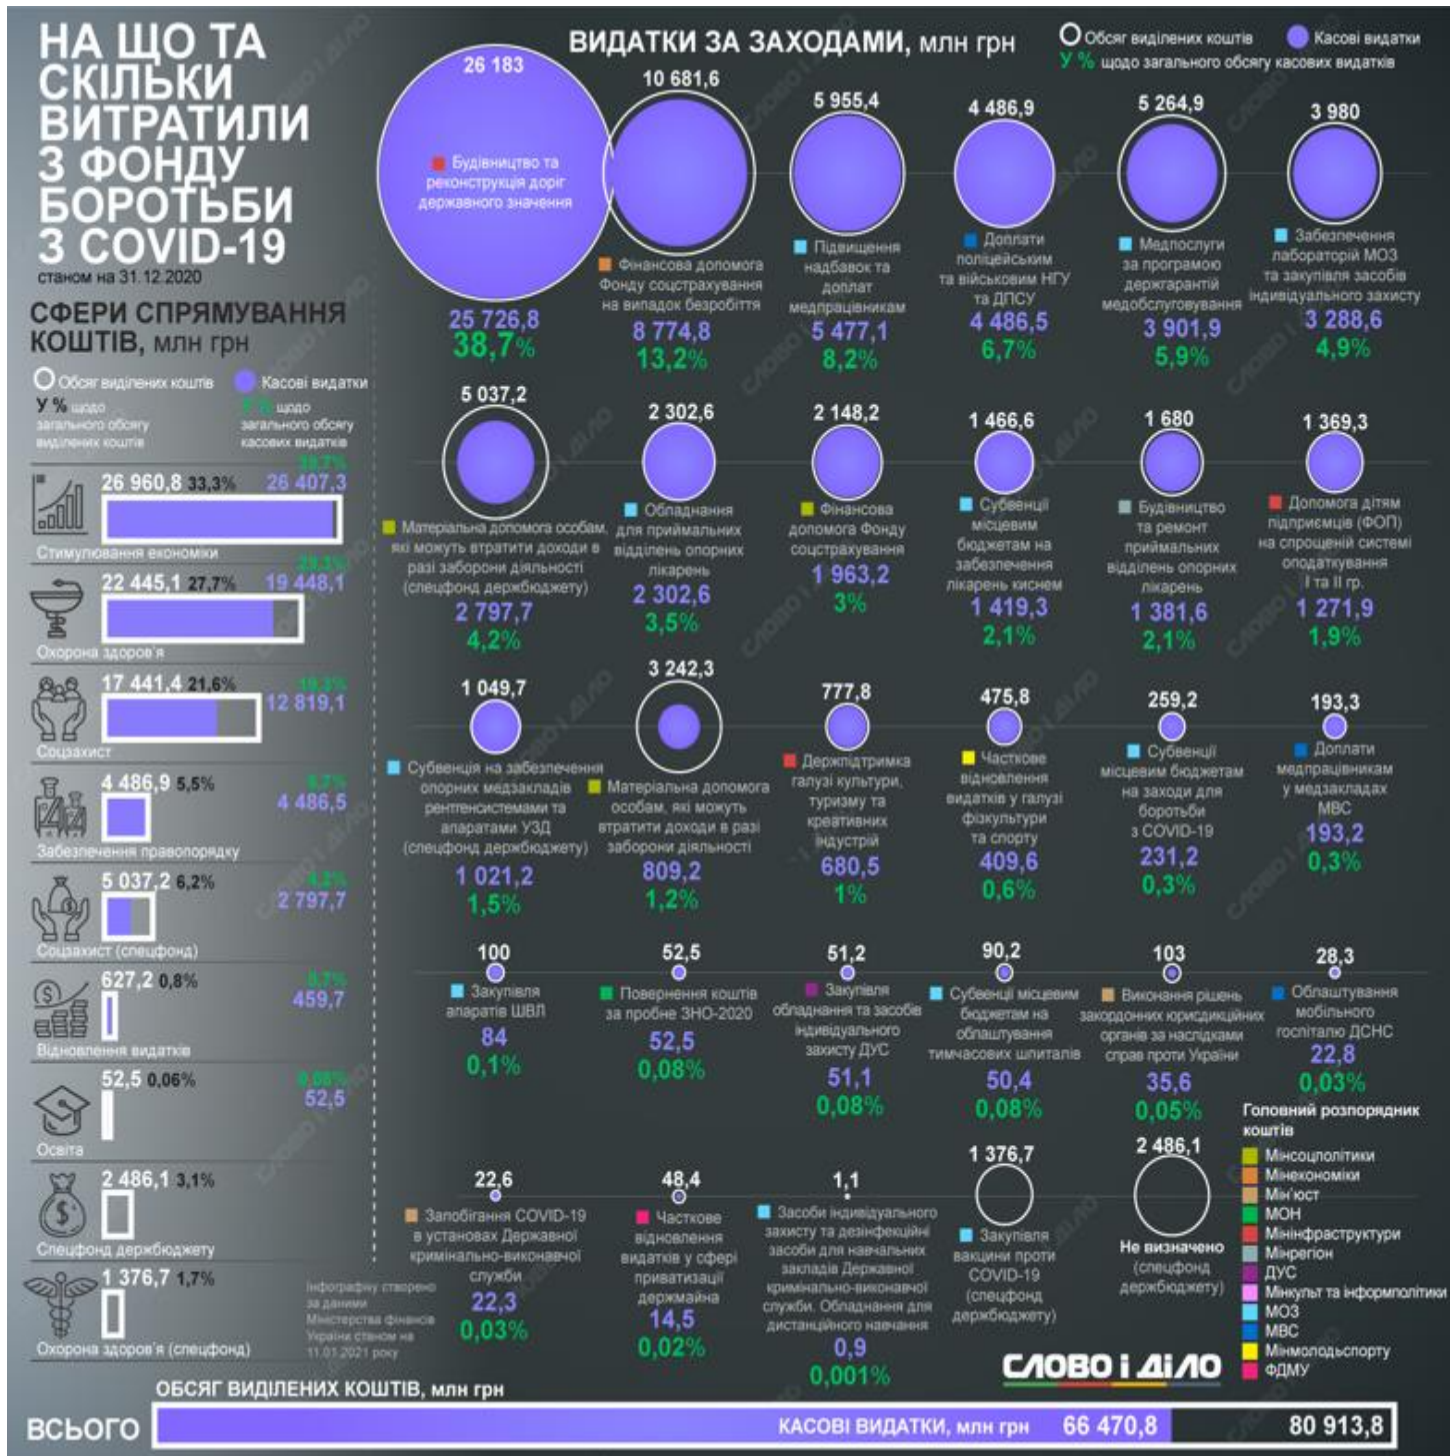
НА ЩО ТА СКІЛЬКИ ВИТРАТИЛИ З ФОНДУ БОРОТЬБИ З COVID-19
станом на 31.12.2020

СФЕРИ СПРЯМУВАННЯ КОШТІВ, млн грн

Обсяг виділених коштів Касові видатки
У % щодо загального обсягу виділених коштів
У % щодо загального обсягу касових видатків

26 960,8 33,3% 39,7% 26 407,3
Стимулювання економіки

22 445,1 27,7% 29,3% 19 448,1
Охорона здоров'я

17 441,4 21,6% 19,3% 12 819,1
Соцзахист

4 486,9 5,5% 6,7% 4 486,5
Забезпечення правопорядку

5 037,2 6,2% 4,2% 2 797,7
Соцзахист (спецфонд)

627,2 0,8% 0,7% 459,7
Відновлення видатків

52,5 0,06% 0,08% 52,5
Освіта

2 486,1 3,1%
Спецфонд держбюджету

1 376,7 1,7%
Охорона здоров'я (спецфонд)

ВИДАТКИ ЗА ЗАХОДАМИ, млн грн
Обсяг виділених коштів Касові видатки
У % щодо загального обсягу касових видатків

26 183
Будівництво та реконструкція доріг державного значення
25 726,8
38,7%

10 681,6
Фінансова допомога Фонду соцстрахування на випадок безробіття
8 774,8
13,2%

5 955,4
Підвищення надбавок та доплат медпрацівникам
5 477,1
8,2%

4 486,9
Доплати поліцейським та військовим НГУ та ДПСУ
4 486,5
6,7%

5 264,9
Медпослуги за програмою держгарантій медобслуговування
3 901,9
5,9%

3 980
Забезпечення лабораторій МОЗ та закупівля засобів індивідуального захисту
3 288,6
4,9%

5 037,2
Матеріальна допомога особам, які можуть втратити доходи в разі заборони діяльності (спецфонд держбюджету)
2 797,7
4,2%

2 302,6
Обладнання для приймальних відділень опорних лікарень
2 302,6
3,5%

2 148,2
Фінансова допомога Фонду соцстрахування
1 963,2
3%

1 466,6
Субвенції місцевим бюджетам на забезпечення лікарень киснем
1 419,3
2,1%

1 680
Будівництво та ремонт приймальних відділень опорних лікарень
1 381,6
2,1%

1 369,3
Допомога дітям підприємців (ФОП) на спрощеній системі оподаткування I та II гр.
1 271,9
1,9%

1 049,7
Субвенція на забезпечення опорних медзакладів рентгенсистемами та апаратами УЗД (спецфонд держбюджету)
1 021,2
1,5%

3 242,3
Матеріальна допомога особам, які можуть втратити доходи в разі заборони діяльності
809,2
1,2%

777,8
Держпідтримка галузі культури, туризму та креативних індустрій
680,5
1%

475,8
Часткове відновлення видатків у галузі фізкультури та спорту
409,6
0,6%

259,2
Субвенції місцевим бюджетам на заходи для боротьби з COVID-19
231,2
0,3%

193,3
Доплати медпрацівникам у медзакладах МВС
193,2
0,3%

100
Закупівля апаратів ШВЛ
84
0,1%

52,5
Повернення коштів за пробне ЗНО-2020
52,5
0,08%

51,2
Закупівля обладнання та засобів індивідуального захисту ДУС
51,1
0,08%

90,2
Субвенції місцевим бюджетам на облаштування тимчасових шпиталів
50,4
0,08%

103
Виконання рішень закордонних юрисдикційних органів за наслідками справ проти України
35,6
0,05%

28,3
Облаштування мобільного госпіталю ДСНС
22,8
0,03%

22,6
Запобігання COVID-19 в установах Державної кримінально-виконавчої служби
22,3
0,03%

48,4
Часткове відновлення видатків у сфері приватизації держмайна
14,5
0,02%

1,1
Засоби індивідуального захисту та дезінфекційні засоби для навчальних закладів Державної кримінально-виконавчої служби. Обладнання для дистанційного навчання
0,9
0,001%

1 376,7
Закупівля вакцини проти COVID-19 (спецфонд держбюджету)

2 486,1
Не визначено (спецфонд держбюджету)

Головний розпорядник коштів
Мінсоцполітики
Мінекономіки
Мін'юст
МОН
Мінінфраструктури
Мінрегіон
ДУС
Мінкульт та інформполітики
МОЗ
МВС
Мінмолодьспорту
ФДМУ

Інфографіку створено за даними Міністерства фінансів України станом на 11.01.2021 року

СЛОВО і ДІЛО

ОБСЯГ ВИДІЛЕНИХ КОШТІВ, млн грн
ВСЬОГО
КАСОВІ ВИДАТКИ, млн грн 66 470,8
80 913,8